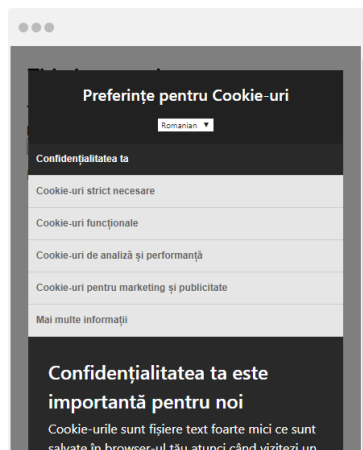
Preferințe pentru Cookie-uri

Romanian ▼

Confidențialitatea ta

Cookie-uri strict necesare

Cookie-uri funcționale

Cookie-uri de analiză și performanță

Cookie-uri pentru marketing și publicitate

Mai multe informații

Confidențialitatea ta este importantă pentru noi

Cookie-urile sunt fișiere text foarte mici ce sunt salvate în browser-ul tău atunci când vizitezi un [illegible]